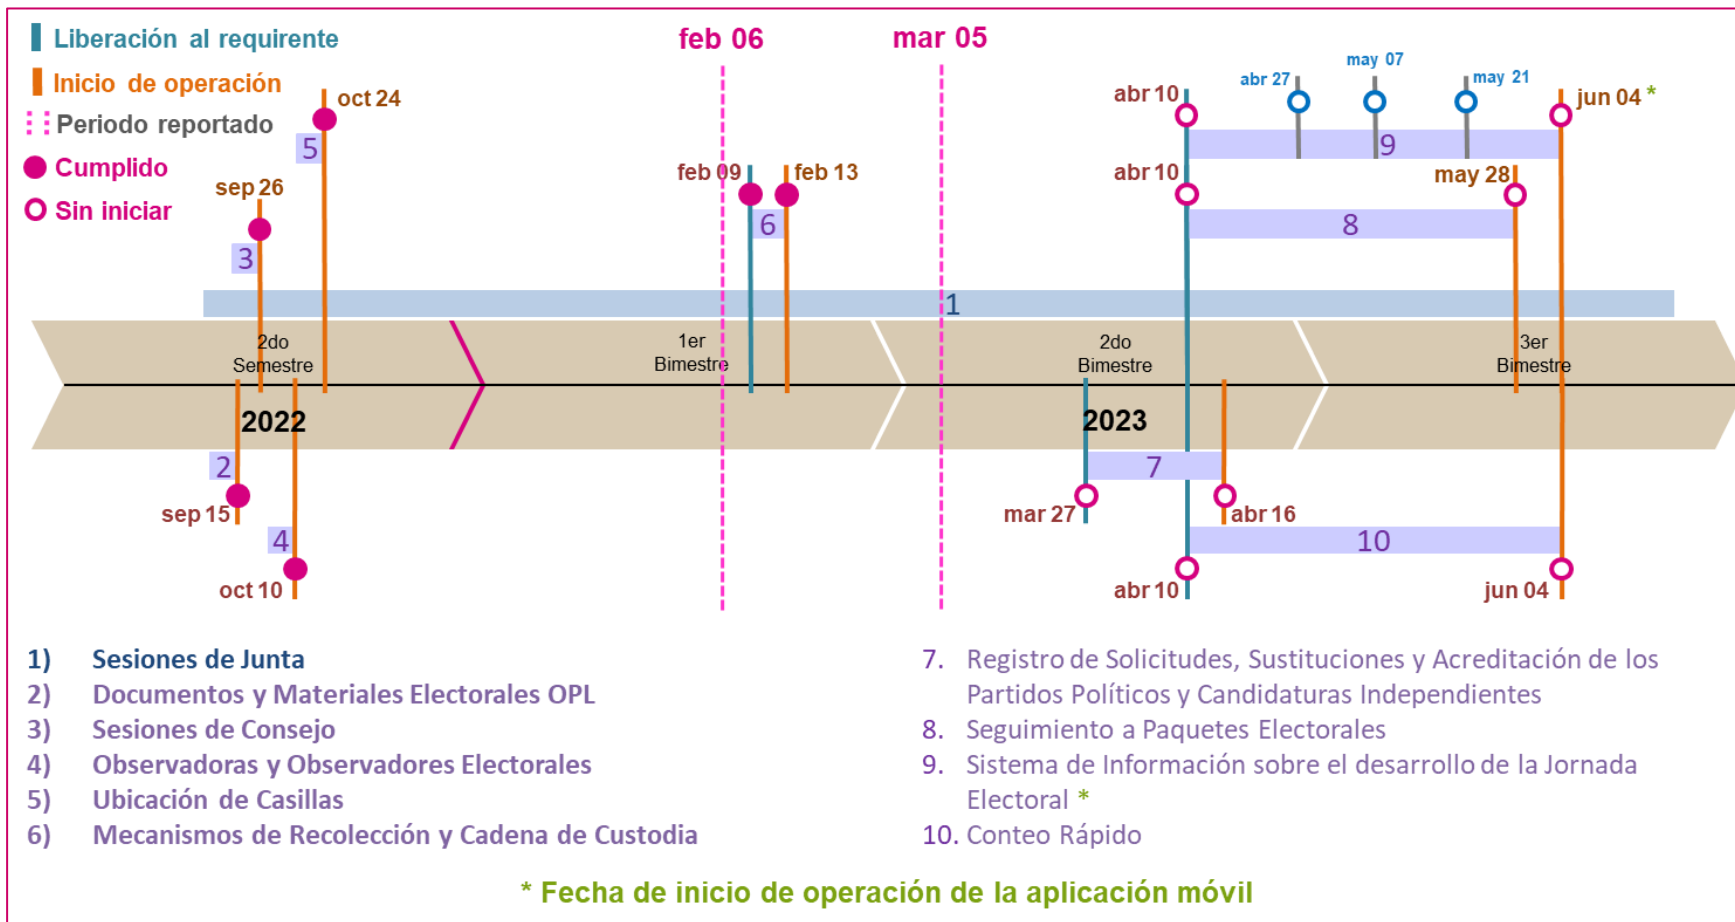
Liberación al requirente
Inicio de operación
Periodo reportado
Cumplido
Sin iniciar

feb 06
mar 05

oct 24
5
sep 26
3
feb 09
feb 13
6
abr 10
abr 27
may 07
may 21
jun 04 *
9
abr 10
may 28
8
1

2do Semestre
1er Bimestre
2do Bimestre
3er Bimestre
2022
2023

2
sep 15
4
oct 10
7
mar 27
abr 16
10
abr 10
jun 04

1) Sesiones de Junta
2) Documentos y Materiales Electorales OPL
3) Sesiones de Consejo
4) Observadoras y Observadores Electorales
5) Ubicación de Casillas
6) Mecanismos de Recolección y Cadena de Custodia

7. Registro de Solicitudes, Sustituciones y Acreditación de los Partidos Políticos y Candidaturas Independientes
8. Seguimiento a Paquetes Electorales
9. Sistema de Información sobre el desarrollo de la Jornada Electoral *
10. Conteo Rápido

* Fecha de inicio de operación de la aplicación móvil